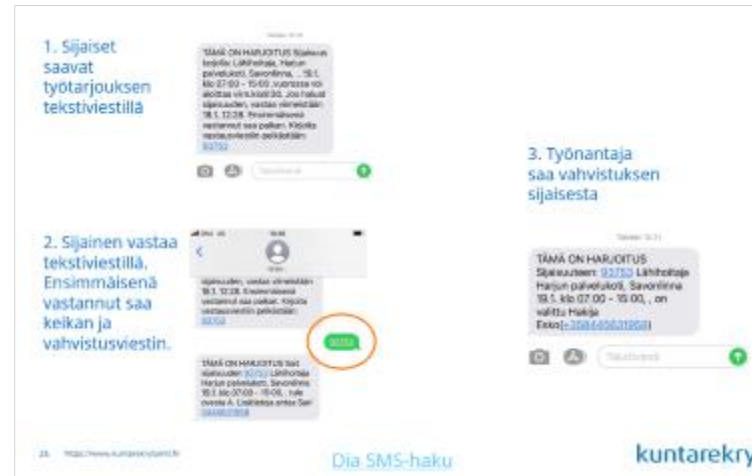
1. Sijaiset saavat työtarjouksen tekstiviestillä

TÄMÄ ON HARJOITUS Sijaiseus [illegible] Lähihoitaja, Harjun palvelukoti, Savonlinna, , 19.1. klo 07:00 - 15:00 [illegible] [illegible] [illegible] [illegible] 18.1. 12:28. Ensimmäisenä vastannut saa paikan. Kirjoita vastausviestiin pelkästään 93752

2. Sijainen vastaa tekstiviestillä. Ensimmäisenä vastannut saa keikan ja vahvistusviestin.

sijaisuuden, vastaa viimeistään 18.1. 12:28. Ensimmäisenä vastannut saa paikan. Kirjoita vastausviestiin pelkästään 93752

93752

TÄMÄ ON HARJOITUS Sait sijaisuuden 93752 Lähihoitaja Harjun palvelukoti, Savonlinna 19.1. klo 07:00 - 15:00, , tule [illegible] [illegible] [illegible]

3. Työnantaja saa vahvistuksen sijaisesta

TÄMÄ ON HARJOITUS Sijaisuuteen: 93752 Lähihoitaja Harjun palvelukoti, Savonlinna 19.1. klo 07:00 - 15:00, , on valittu Hakija Esko(+358445831958)

25 https://www.kuntarekry.fi

Dia SMS-haku

kuntarekry